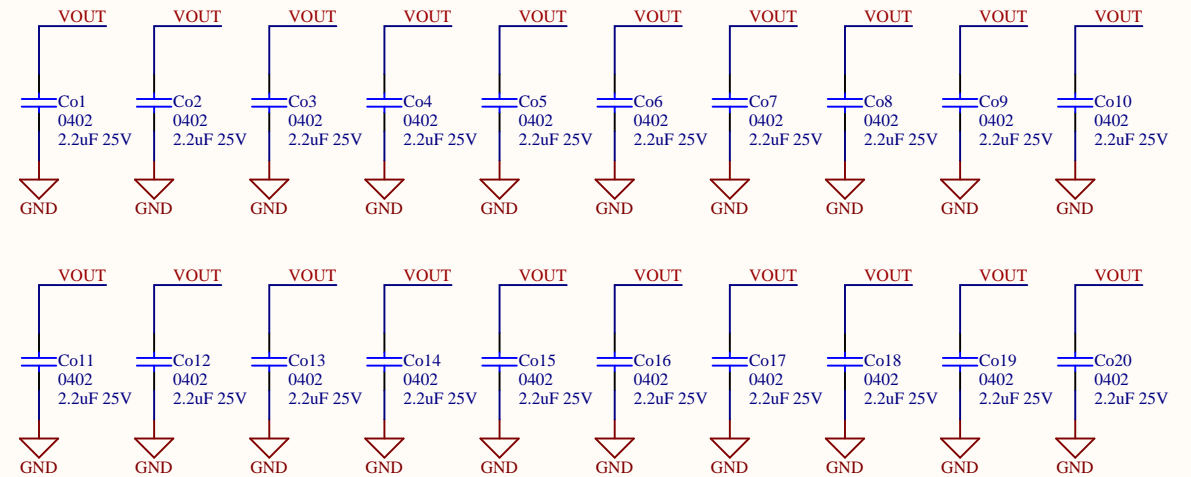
VOUT
Co1
0402
2.2uF 25V
GND

VOUT
Co2
0402
2.2uF 25V
GND

VOUT
Co3
0402
2.2uF 25V
GND

VOUT
Co4
0402
2.2uF 25V
GND

VOUT
Co5
0402
2.2uF 25V
GND

VOUT
Co6
0402
2.2uF 25V
GND

VOUT
Co7
0402
2.2uF 25V
GND

VOUT
Co8
0402
2.2uF 25V
GND

VOUT
Co9
0402
2.2uF 25V
GND

VOUT
Co10
0402
2.2uF 25V
GND

VOUT
Co11
0402
2.2uF 25V
GND

VOUT
Co12
0402
2.2uF 25V
GND

VOUT
Co13
0402
2.2uF 25V
GND

VOUT
Co14
0402
2.2uF 25V
GND

VOUT
Co15
0402
2.2uF 25V
GND

VOUT
Co16
0402
2.2uF 25V
GND

VOUT
Co17
0402
2.2uF 25V
GND

VOUT
Co18
0402
2.2uF 25V
GND

VOUT
Co19
0402
2.2uF 25V
GND

VOUT
Co20
0402
2.2uF 25V
GND